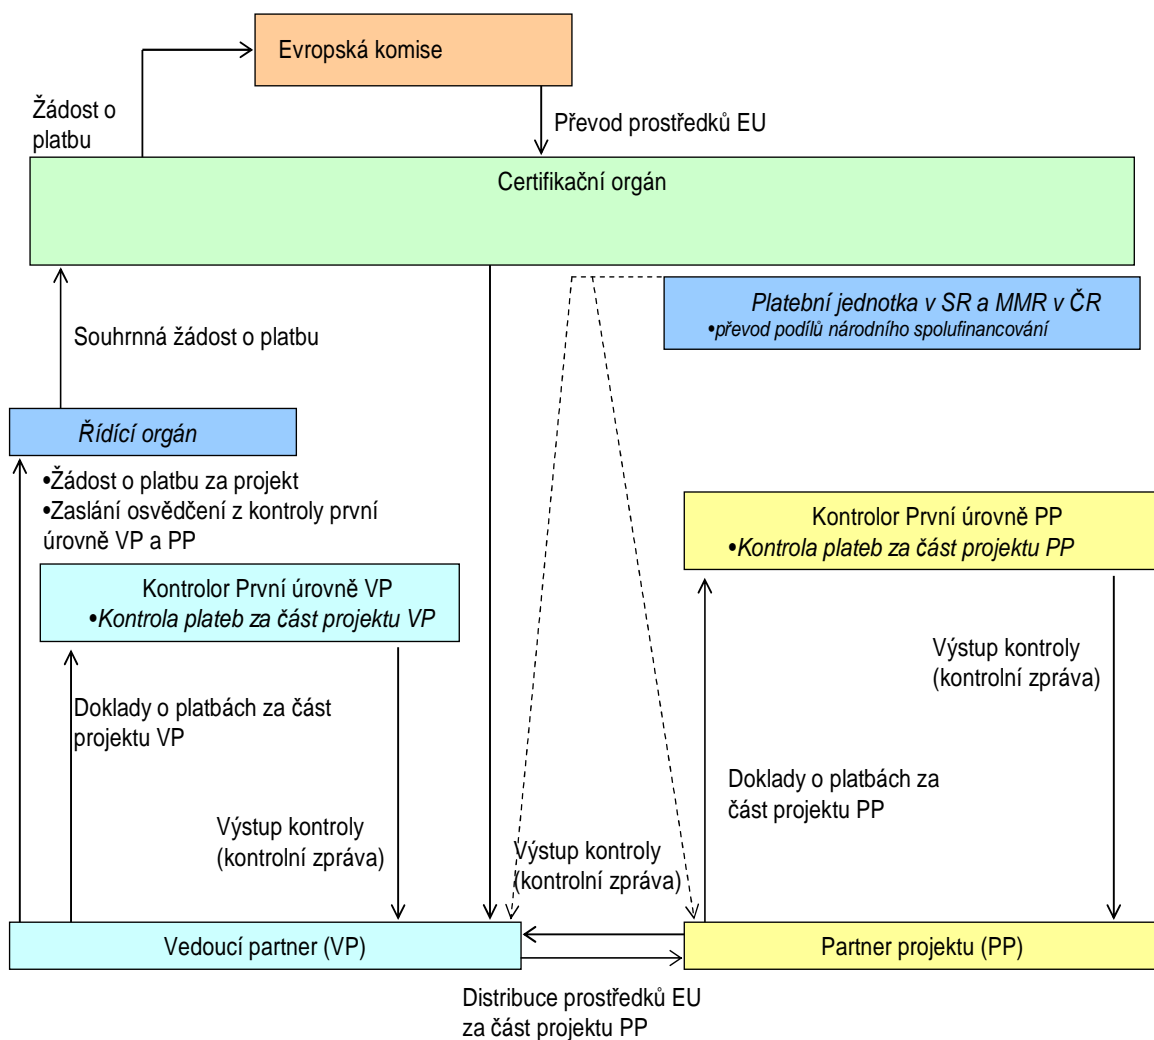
Evropská komise

Žádost o platbu

Převod prostředků EU

Certifikační orgán

Platební jednotka v SR a MMR v ČR
•převod podílů národního spolufinancování

Souhrnná žádost o platbu

Řídící orgán

•Žádost o platbu za projekt
•Zaslání osvědčení z kontroly první úrovně VP a PP

Kontrolor První úrovně VP
•Kontrola plateb za část projektu VP

Kontrolor První úrovně PP
•Kontrola plateb za část projektu PP

Výstup kontroly (kontrolní zpráva)

Doklady o platbách za část projektu VP

Doklady o platbách za část projektu PP

Výstup kontroly (kontrolní zpráva)

Výstup kontroly (kontrolní zpráva)

Vedoucí partner (VP)

Partner projektu (PP)

Distribuce prostředků EU za část projektu PP